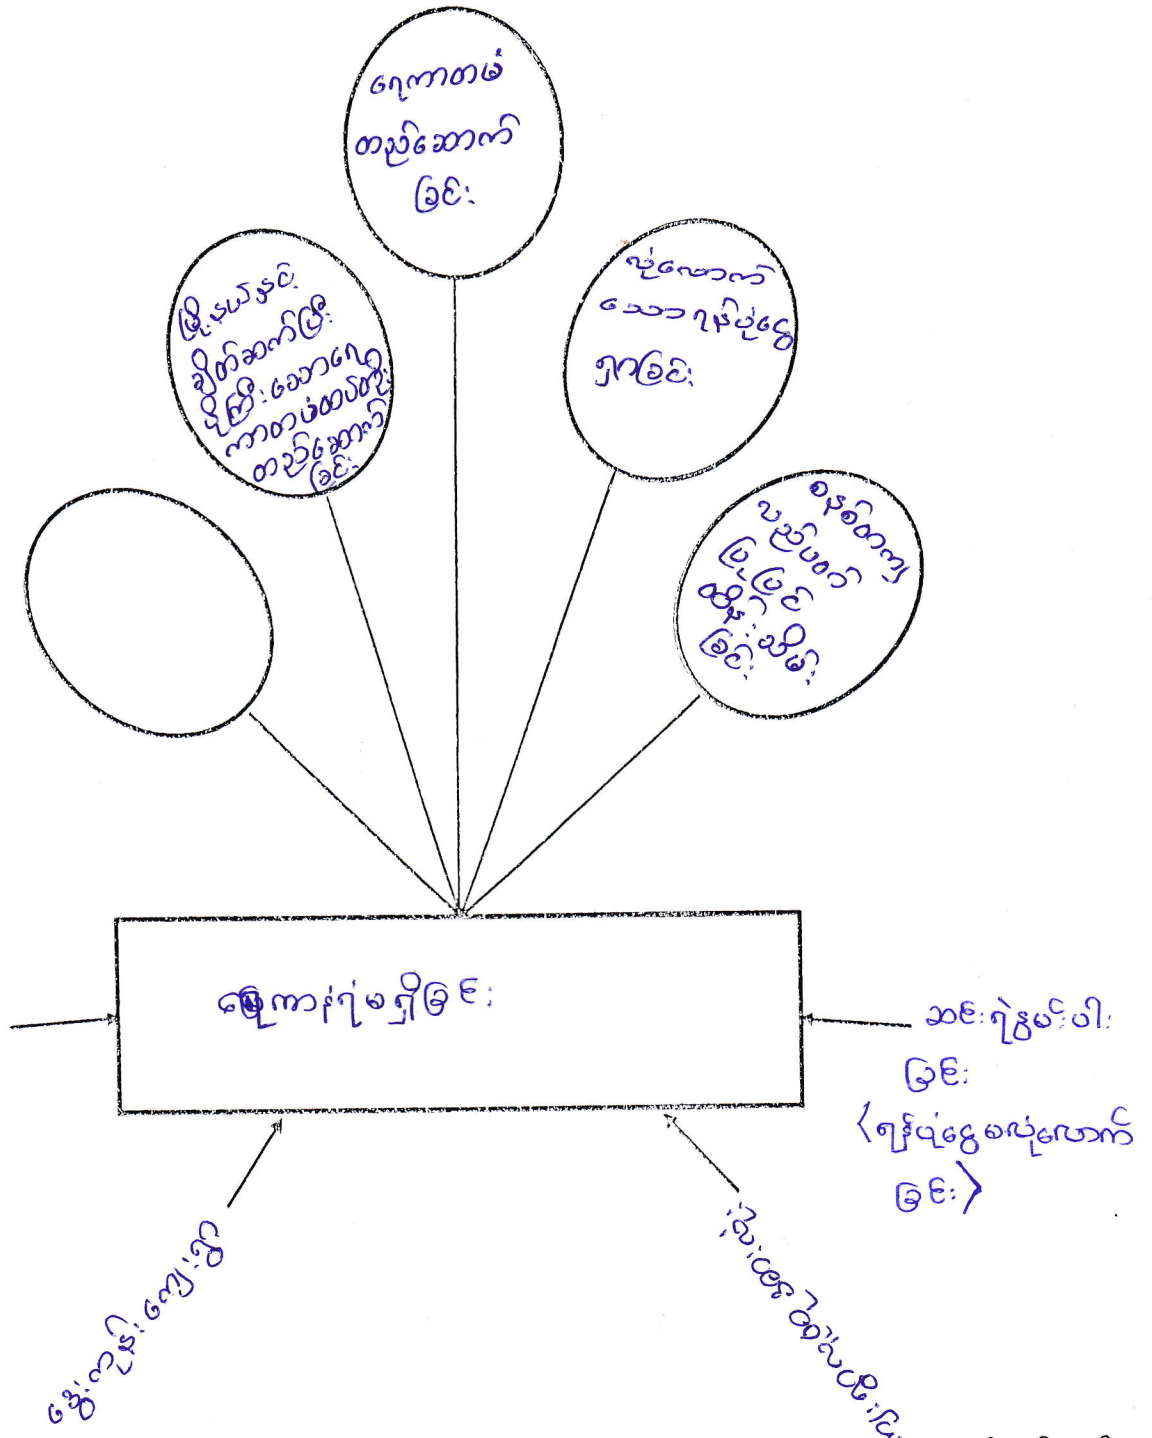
ဂေဟာတမ် တည်ဆောက် ခြင်း

မြို့နယ်နှင့် သိတ်ဆက်ဖြို ပြည်: သောဂေ ကာတမ်လမ်း တည်ဆောက် ခြင်း

လုံလောက် သောရန်ပုံငွေ ရှာခြင်း

စနစ်တကျ ပညာပေးကာ ပြုပြင် ထိန်းသိမ်း ခြင်း

မြေကာ့ဂုံမရှိခြင်း

ဆင်းရဲနွမ်းပါး ခြင်း (ရန်ပုံငွေမလုံလောက် ခြင်း)

အွေးဘူး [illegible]

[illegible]